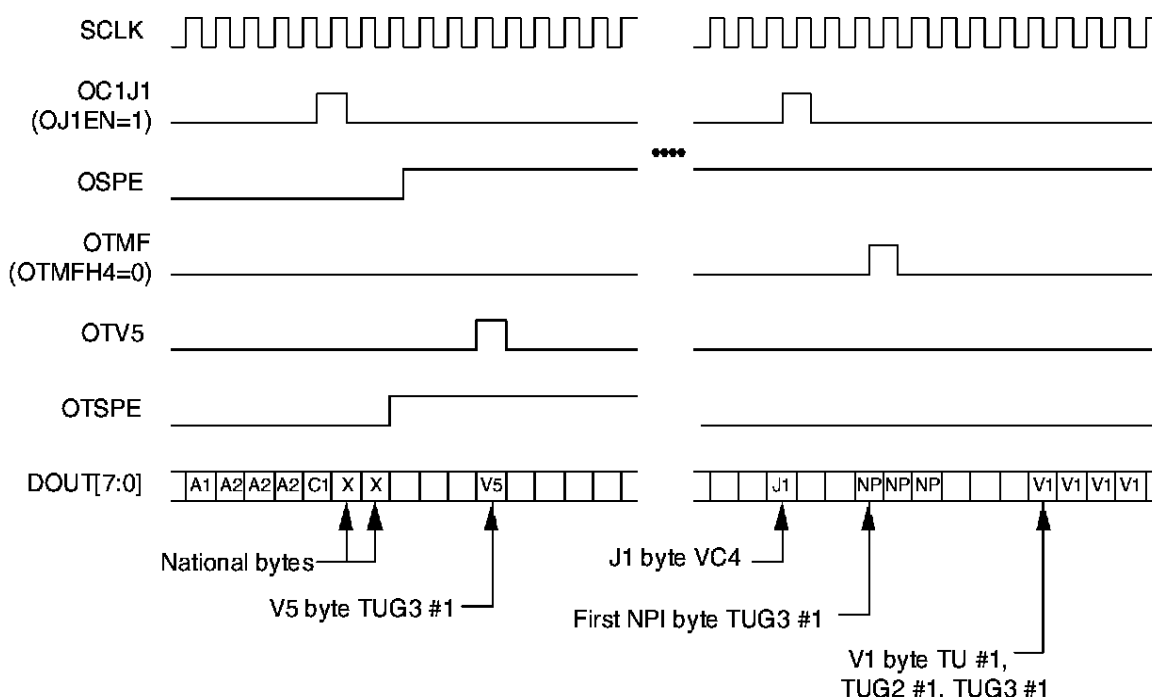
SCLK

OC1J1
(OJ1EN=1)

OSPE

OTMF
(OTMFH4=0)

OTV5

OTSPE

DOUT[7:0]

A1 A2 A2 A2 C1 X X V5

J1 NP NP NP V1 V1 V1 V1

National bytes

V5 byte TUG3 #1

J1 byte VC4

First NPI byte TUG3 #1

V1 byte TU #1, TUG2 #1, TUG3 #1